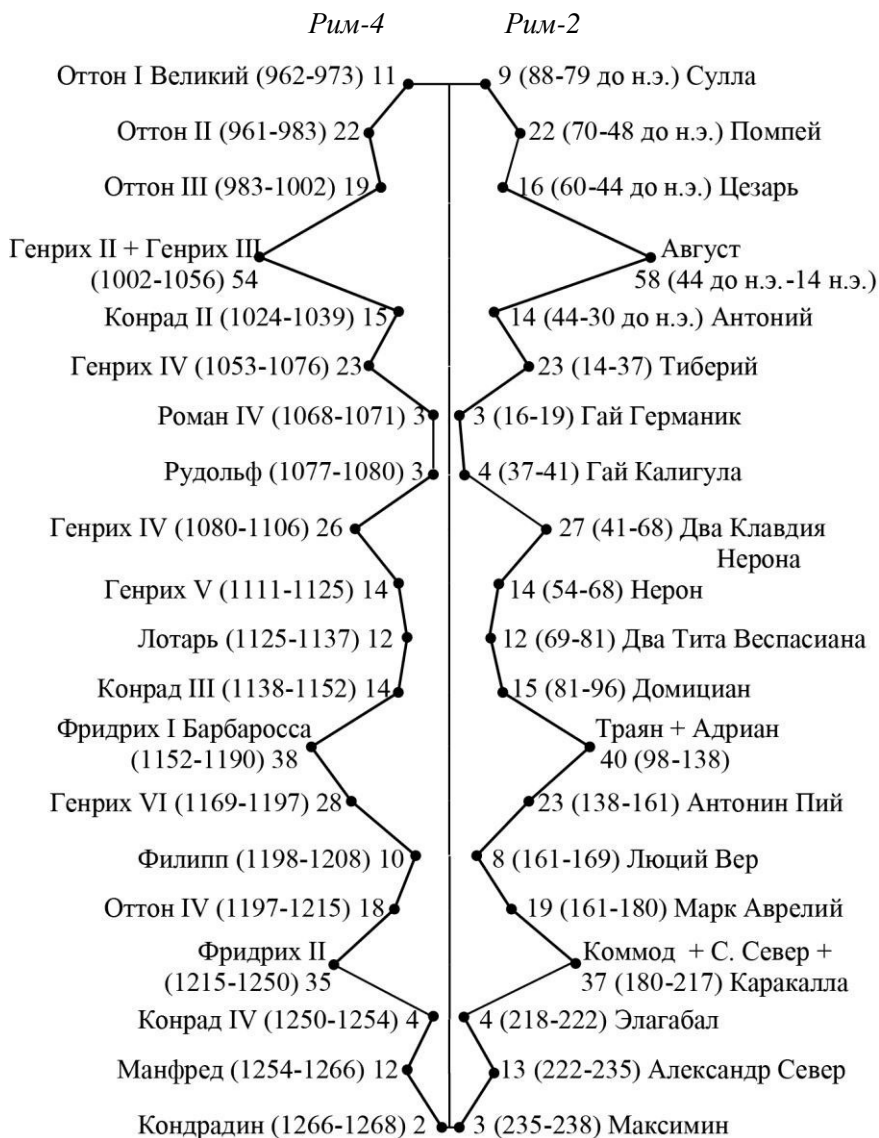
Рим-4 Рим-2

Оттон I Великий (962-973) 11
Оттон II (961-983) 22
Оттон III (983-1002) 19
Генрих II + Генрих III (1002-1056) 54
Конрад II (1024-1039) 15
Генрих IV (1053-1076) 23
Роман IV (1068-1071) 3
Рудольф (1077-1080) 3
Генрих IV (1080-1106) 26
Генрих V (1111-1125) 14
Лотарь (1125-1137) 12
Конрад III (1138-1152) 14
Фридрих I Барбаросса (1152-1190) 38
Генрих VI (1169-1197) 28
Филипп (1198-1208) 10
Оттон IV (1197-1215) 18
Фридрих II (1215-1250) 35
Конрад IV (1250-1254) 4
Манфред (1254-1266) 12
Кондрадин (1266-1268) 2

9 (88-79 до н.э.) Сулла
22 (70-48 до н.э.) Помпей
16 (60-44 до н.э.) Цезарь
Август 58 (44 до н.э.-14 н.э.)
14 (44-30 до н.э.) Антоний
23 (14-37) Тиберий
3 (16-19) Гай Германик
4 (37-41) Гай Калигула
27 (41-68) Два Клавдия Нерона
14 (54-68) Нерон
12 (69-81) Два Тита Веспасиана
15 (81-96) Домициан
Траян + Адриан 40 (98-138)
23 (138-161) Антонин Пий
8 (161-169) Люций Вер
19 (161-180) Марк Аврелий
Коммод + С. Север + 37 (180-217) Каракалла
4 (218-222) Элагабал
13 (222-235) Александр Север
3 (235-238) Максимин